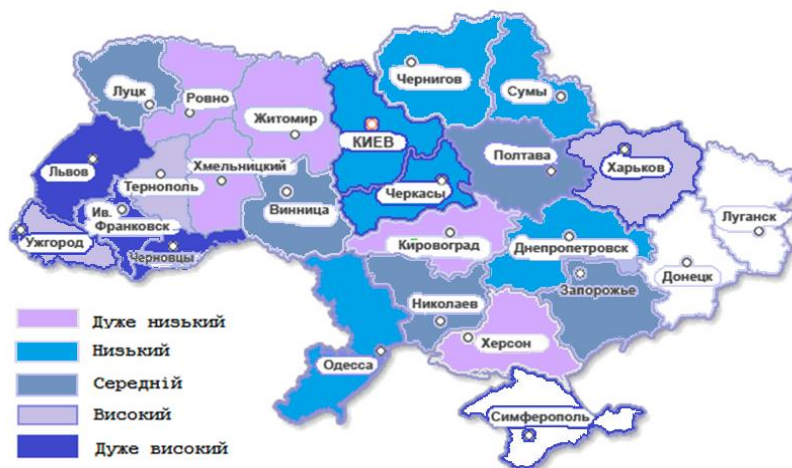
Луцк
Ровно
Житомир
Чернигов
Сумы
КИЕВ
Полтава
Харьков
Хмельницкий
Черкасы
Львов
Тернополь
Винница
Луганск
Ив. Франковск
Ужгород
Черновцы
Кировоград
Днепропетровск
Донецк
Запорожье
Николаев
Херсон
Одесса
Симферополь

Дуже низький
Низький
Середній
Високий
Дуже високий